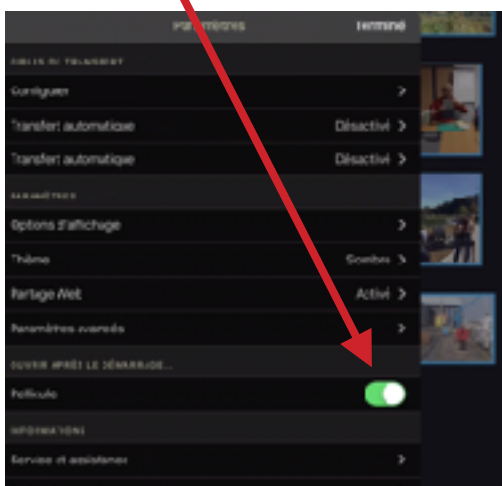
Paramètres Terminé

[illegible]

Configurer

Transfert automatique Désactivé

Transfert automatique Désactivé

PARAMÈTRES

Options d'affichage

Thème Sombre

Partage Web Activé

Paramètres avancés

OUVRIR APRÈS LE DÉMARRAGE...

Pellicule

INFORMATIONS

Service et assistance